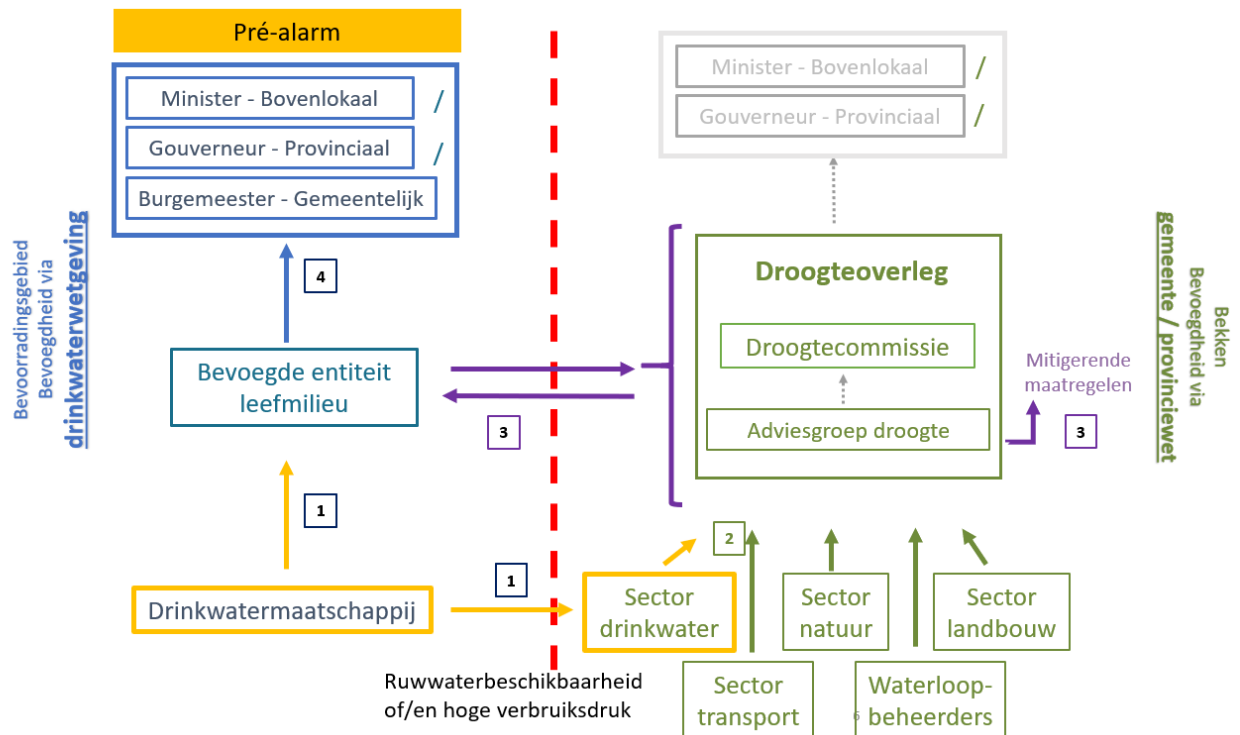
Pré-alarm

Minister - Bovenlokaal /

Gouverneur - Provinciaal /

Burgemeester - Gemeentelijk

Bevoorradingsgebied
Bevoegdheid via
drinkwaterwetgeving

4

Bevoegde entiteit leefmilieu

3

1

Drinkwatermaatschappij

1

Ruwwaterbeschikbaarheid of/en hoge verbruiksdruk

Minister - Bovenlokaal /

Gouverneur - Provinciaal /

Droogteoverleg

Droogtecommissie

Adviesgroep droogte

Mitigerende maatregelen

3

Bekken
Bevoegdheid via
gemeente / provinciewet

2

Sector drinkwater

Sector natuur

Sector landbouw

Sector transport

Waterloopbeheerders

6